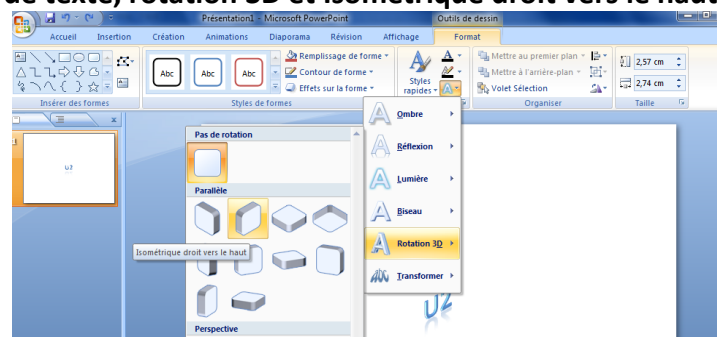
de texte, rotation 3D et isométrique droit vers le haut

Présentation1 - Microsoft PowerPoint

Outils de dessin

Accueil Insertion Création Animations Diaporama Révision Affichage Format

Abc Abc Abc

Remplissage de forme
Contour de forme
Effets sur la forme

Styles rapides

Mettre au premier plan
Mettre à l'arrière-plan
Volet Sélection

2,57 cm
2,74 cm

Insérer des formes
Styles de formes
Organiser
Taille

Pas de rotation

Parallèle

Isométrique droit vers le haut

Perspective

Ombre
Réflexion
Lumière
Biseau
Rotation 3D
Transformer

U2

U2